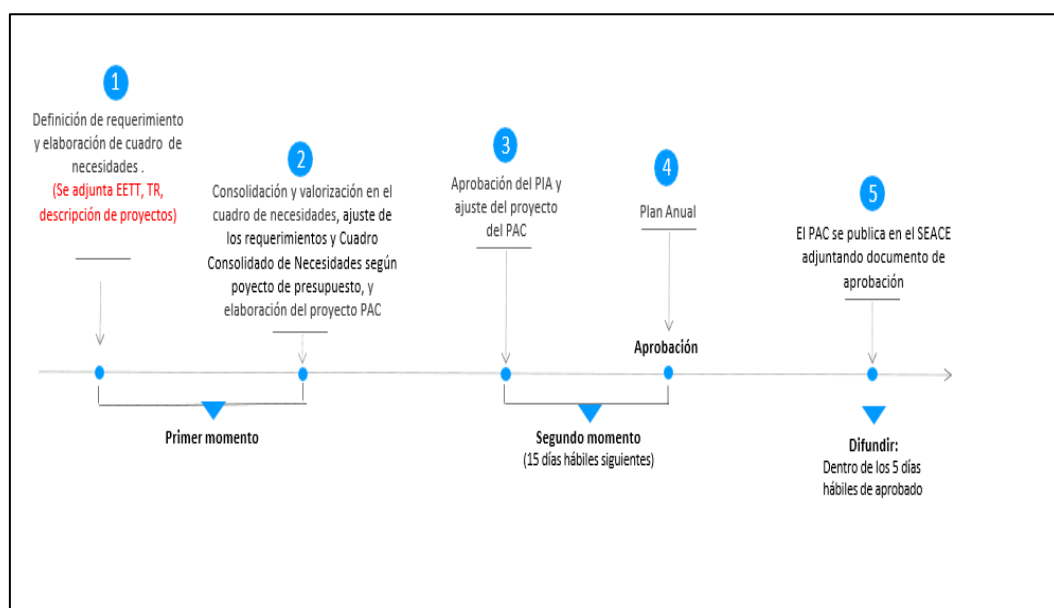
1
Definición de requerimiento y elaboración de cuadro de necesidades .
(Se adjunta EETT, TR, descripción de proyectos)

2
Consolidación y valorización en el cuadro de necesidades, ajuste de los requerimientos y Cuadro Consolidado de Necesidades según poyecto de presupuesto, y elaboración del proyecto PAC

3
Aprobación del PIA y ajuste del proyecto del PAC

4
Plan Anual

Aprobación

5
El PAC se publica en el SEACE adjuntando documento de aprobación

Primer momento

Segundo momento
(15 días hábiles siguientes)

Difundir:
Dentro de los 5 días hábiles de aprobado